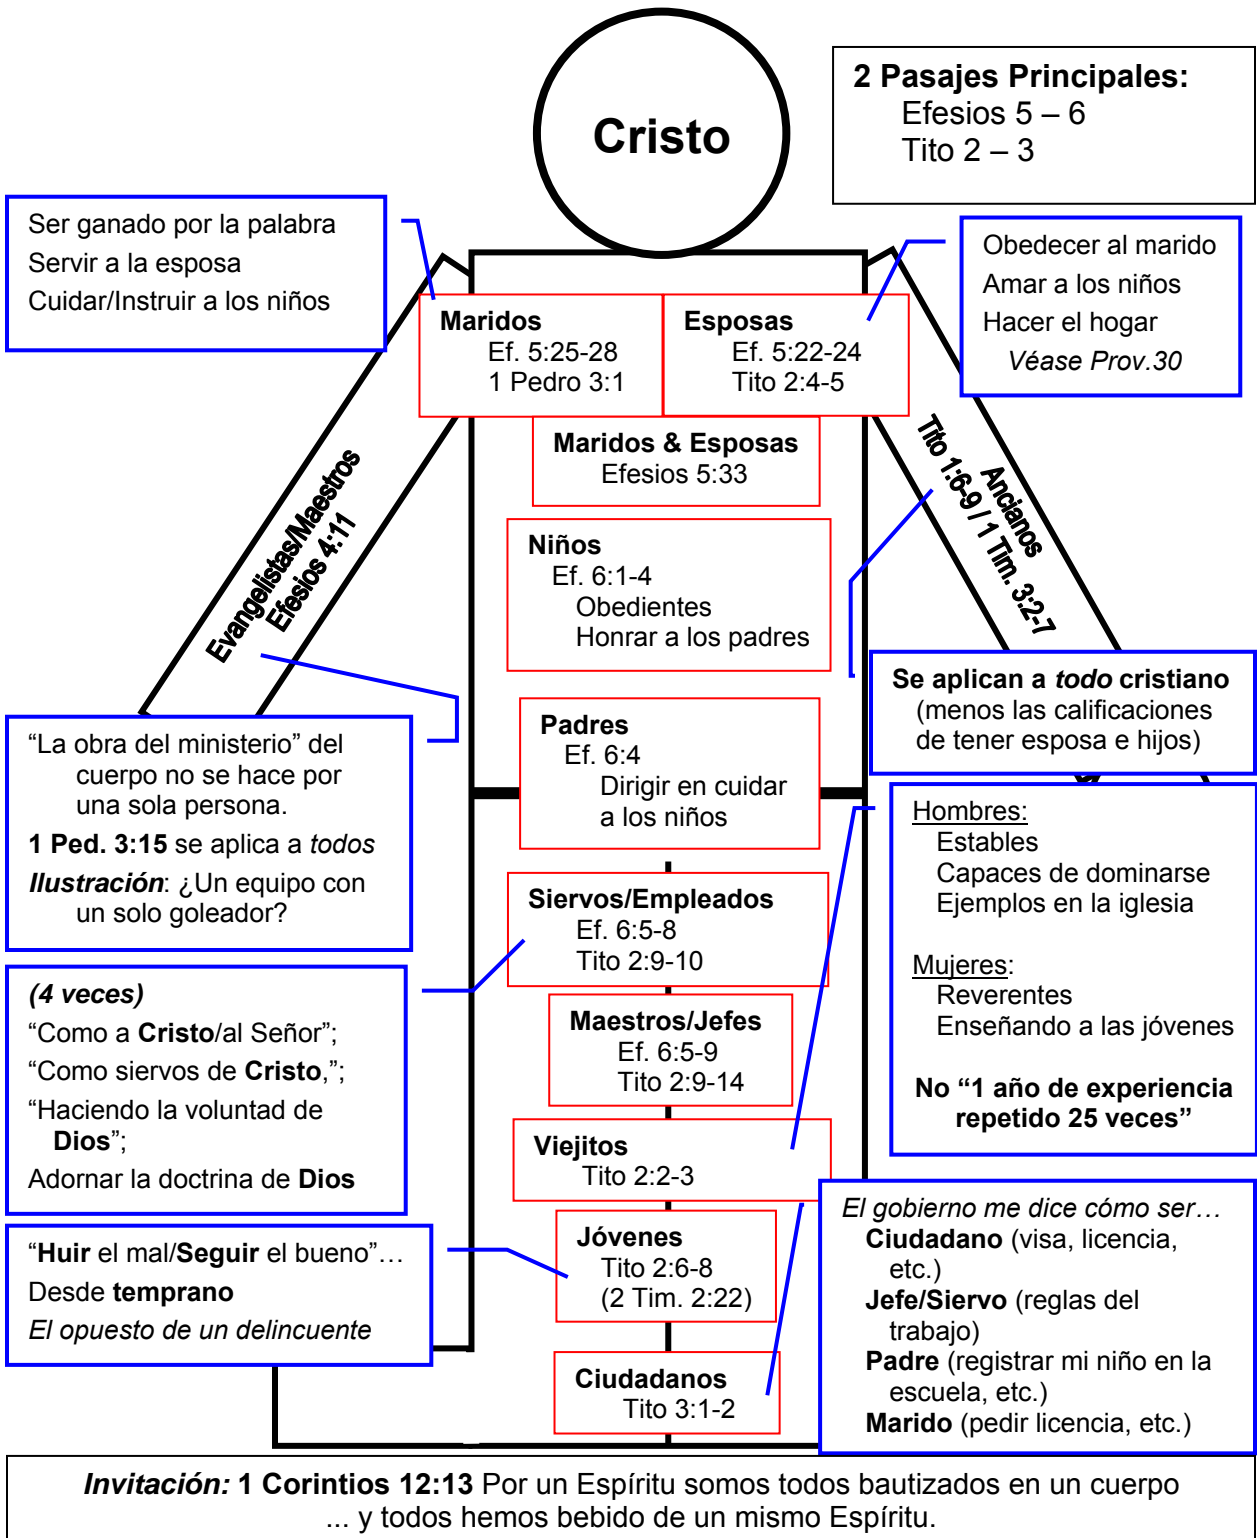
Cristo

**2 Pasajes Principales:**
Efesios 5 – 6
Tito 2 – 3

Ser ganado por la palabra
Servir a la esposa
Cuidar/Instruir a los niños

Obedecer al marido
Amar a los niños
Hacer el hogar
*Véase Prov.30*

**Maridos**
Ef. 5:25-28
1 Pedro 3:1

**Esposas**
Ef. 5:22-24
Tito 2:4-5

**Maridos & Esposas**
Efesios 5:33

**Evangelistas/Maestros**
**Efesios 4:11**

**Ancianos**
**Tito 1:6-9 / 1 Tim. 3:2-7**

**Niños**
Ef. 6:1-4
Obedientes
Honrar a los padres

**Se aplican a *todo* cristiano**
(menos las calificaciones de tener esposa e hijos)

"La obra del ministerio" del cuerpo no se hace por una sola persona.
**1 Ped. 3:15** se aplica a *todos*
***Ilustración***: ¿Un equipo con un solo goleador?

**Padres**
Ef. 6:4
Dirigir en cuidar a los niños

Hombres:
Estables
Capaces de dominarse
Ejemplos en la iglesia

Mujeres:
Reverentes
Enseñando a las jóvenes

**No "1 año de experiencia repetido 25 veces"**

**Siervos/Empleados**
Ef. 6:5-8
Tito 2:9-10

***(4 veces)***
"Como a **Cristo**/al Señor";
"Como siervos de **Cristo**,";
"Haciendo la voluntad de **Dios**";
Adornar la doctrina de **Dios**

**Maestros/Jefes**
Ef. 6:5-9
Tito 2:9-14

**Viejitos**
Tito 2:2-3

*El gobierno me dice cómo ser…*
**Ciudadano** (visa, licencia, etc.)
**Jefe/Siervo** (reglas del trabajo)
**Padre** (registrar mi niño en la escuela, etc.)
**Marido** (pedir licencia, etc.)

"**Huir** el mal/**Seguir** el bueno"…
Desde **temprano**
*El opuesto de un delincuente*

**Jóvenes**
Tito 2:6-8
(2 Tim. 2:22)

**Ciudadanos**
Tito 3:1-2

***Invitación:*** **1 Corintios 12:13** Por un Espíritu somos todos bautizados en un cuerpo ... y todos hemos bebido de un mismo Espíritu.